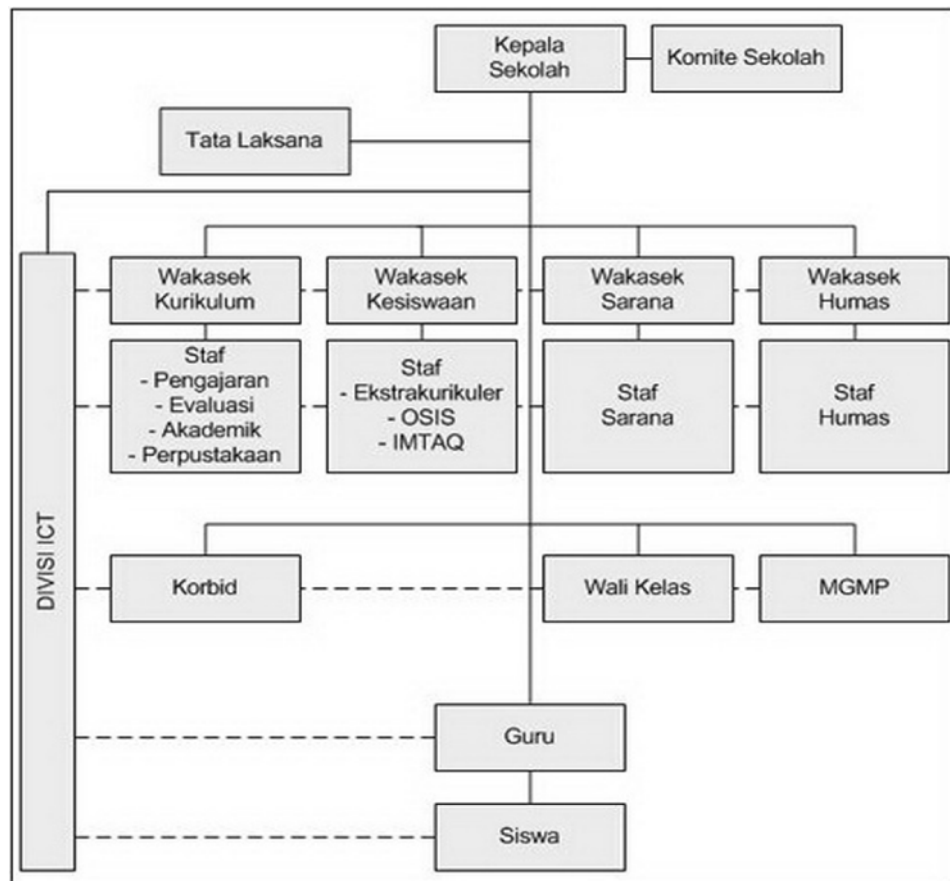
Kepala Sekolah

Komite Sekolah

Tata Laksana

DIVISI ICT

Wakasek Kurikulum

Wakasek Kesiswaan

Wakasek Sarana

Wakasek Humas

Staf
- Pengajaran
- Evaluasi
- Akademik
- Perpustakaan

Staf
- Ekstrakurikuler
- OSIS
- IMTAQ

Staf Sarana

Staf Humas

Korbid

Wali Kelas

MGMP

Guru

Siswa